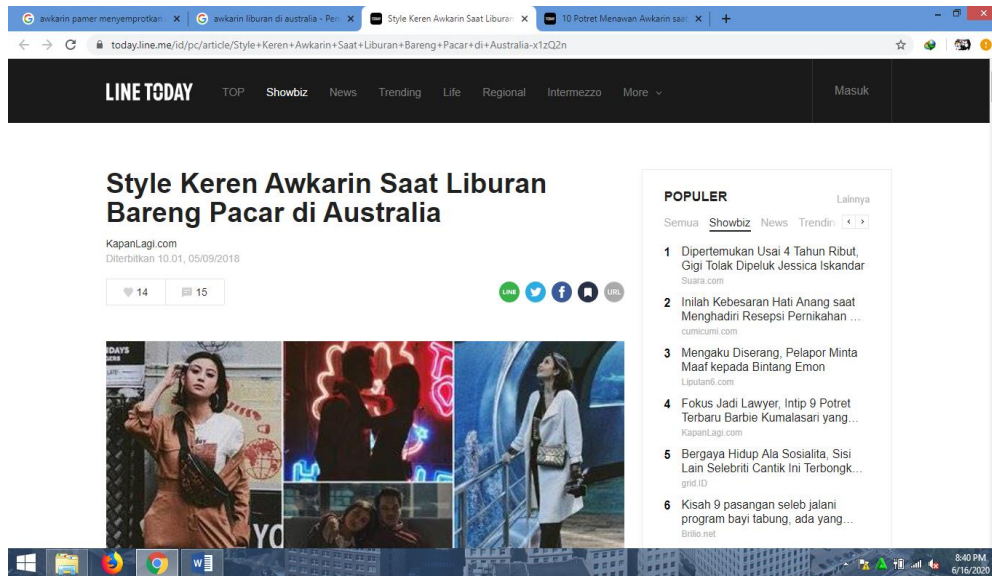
awkarin pamer menyemprotkan × | awkarin liburan di australia - Pen × | Style Keren Awkarin Saat Liburan × | 10 Potret Menawan Awkarin saat × | +

today.line.me/id/pc/article/Style+Keren+Awkarin+Saat+Liburan+Bareng+Pacar+di+Australia-x1zQ2n

LINE TODAY TOP Showbiz News Trending Life Regional Intermezzo More Masuk

Style Keren Awkarin Saat Liburan Bareng Pacar di Australia

KapanLagi.com
Diterbitkan 10.01, 05/09/2018

14 15

LINE URL

POPULER Lainnya

Semua Showbiz News Trendin

1 Dipertemukan Usai 4 Tahun Ribut, Gigi Tolak Dipeluk Jessica Iskandar
Suara.com

2 Inilah Kebesaran Hati Anang saat Menghadiri Resepsi Pernikahan ...
cumicumi.com

3 Mengaku Diserang, Pelapor Minta Maaf kepada Bintang Emon
Liputan6.com

4 Fokus Jadi Lawyer, Intip 9 Potret Terbaru Barbie Kumalasari yang...
KapanLagi.com

5 Bergaya Hidup Ala Sosialita, Sisi Lain Selebriti Cantik Ini Terbongk...
grid.ID

6 Kisah 9 pasangan seleb jalani program bayi tabung, ada yang...
Brilio.net

8:40 PM
6/16/2020